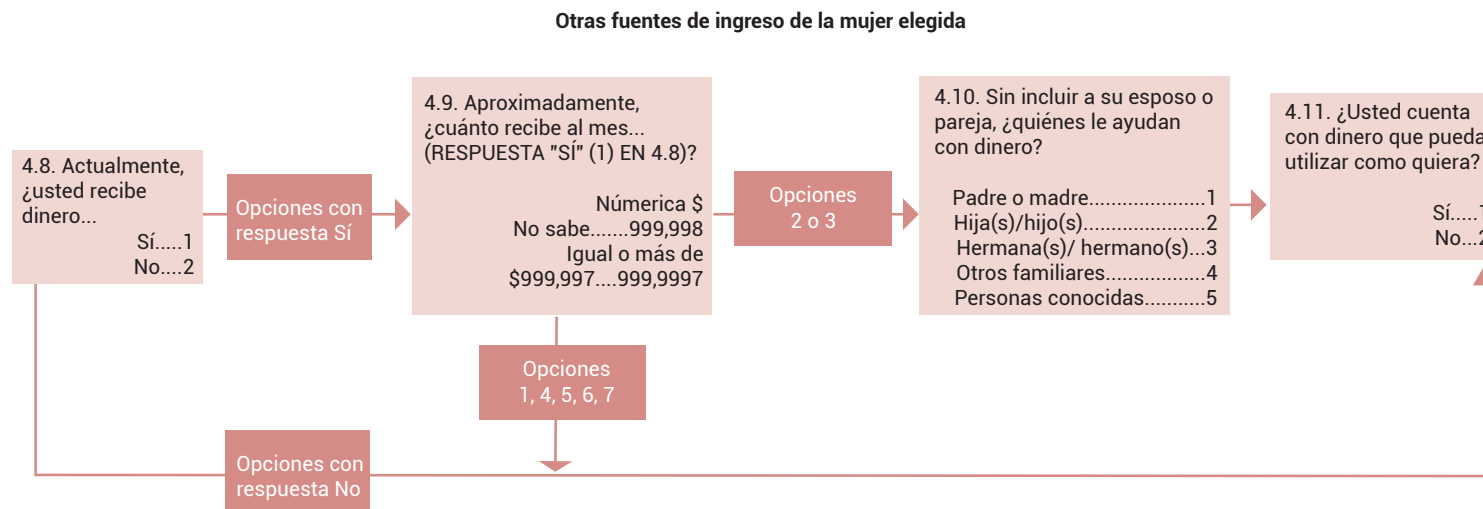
Otras fuentes de ingreso de la mujer elegida

4.8. Actualmente, ¿usted recibe dinero...
Sí.....1
No....2

Opciones con respuesta Sí

4.9. Aproximadamente, ¿cuánto recibe al mes... (RESPUESTA "SÍ" (1) EN 4.8)?
Númerica $
No sabe.......999,998
Igual o más de $999,997....999,9997

Opciones 2 o 3

4.10. Sin incluir a su esposo o pareja, ¿quiénes le ayudan con dinero?
Padre o madre.....................1
Hija(s)/hijo(s).....................2
Hermana(s)/ hermano(s)...3
Otros familiares..................4
Personas conocidas...........5

4.11. ¿Usted cuenta con dinero que pueda utilizar como quiera?
Sí.....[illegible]
No...2

Opciones 1, 4, 5, 6, 7

Opciones con respuesta No